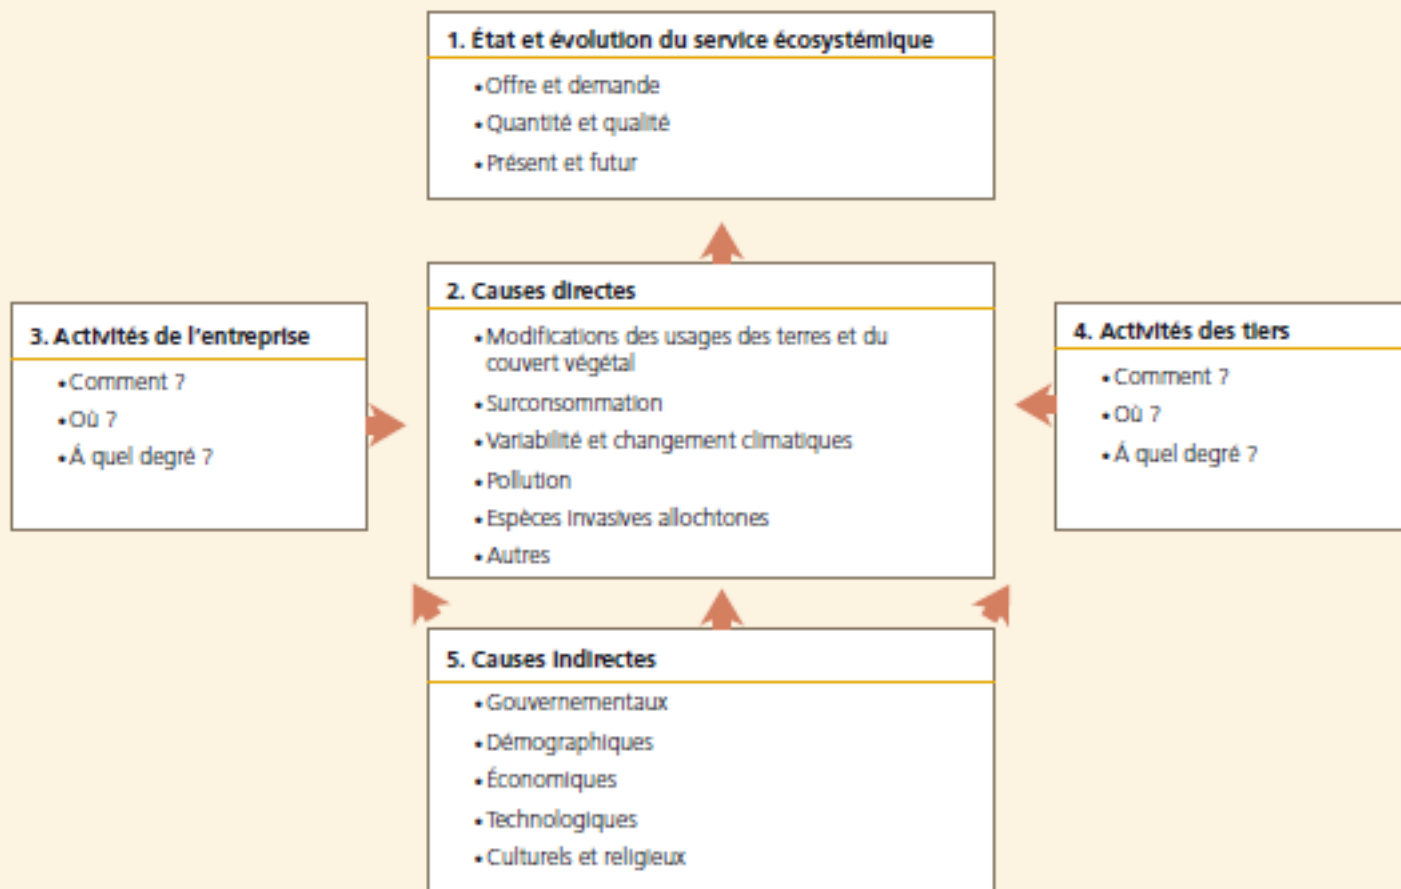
1. État et évolution du service écosystémique

• Offre et demande
• Quantité et qualité
• Présent et futur

2. Causes directes

• Modifications des usages des terres et du couvert végétal
• Surconsommation
• Variabilité et changement climatiques
• Pollution
• Espèces invasives allochtones
• Autres

3. Activités de l'entreprise

• Comment ?
• Où ?
• À quel degré ?

4. Activités des tiers

• Comment ?
• Où ?
• À quel degré ?

5. Causes indirectes

• Gouvernementaux
• Démographiques
• Économiques
• Technologiques
• Culturels et religieux